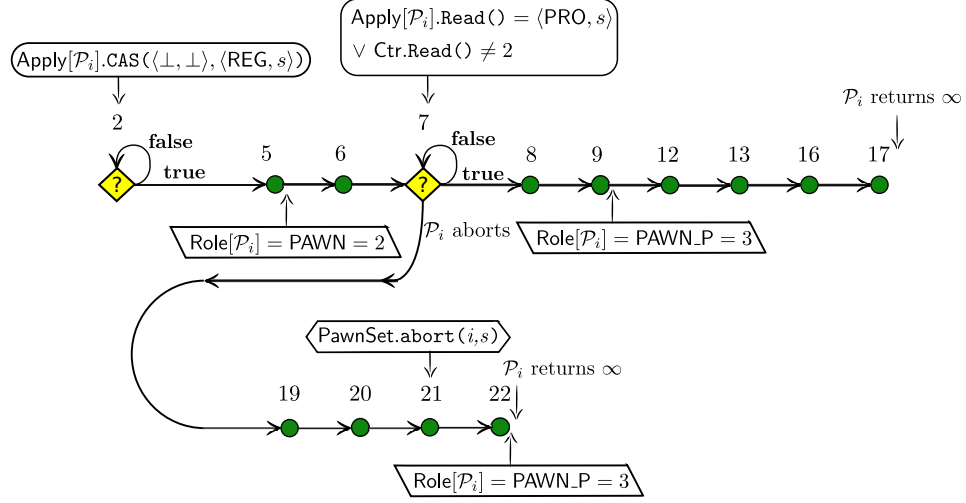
$\mathsf{Apply}[\mathcal{P}_i].\mathtt{CAS}(\langle\bot,\bot\rangle,\langle\mathsf{REG},s\rangle)$

2

false

true

5

6

$\mathsf{Role}[\mathcal{P}_i]=\mathsf{PAWN}=2$

$\mathsf{Apply}[\mathcal{P}_i].\mathtt{Read()}=\langle\mathsf{PRO},s\rangle$
$\vee$ $\mathsf{Ctr}.\mathtt{Read()}\neq 2$

7

false

true

$\mathcal{P}_i$ aborts

8

9

12

13

16

17

$\mathcal{P}_i$ returns $\infty$

$\mathsf{Role}[\mathcal{P}_i]=\mathsf{PAWN\_P}=3$

$\mathsf{PawnSet}.\mathtt{abort}(i,s)$

$\mathcal{P}_i$ returns $\infty$

19

20

21

22

$\mathsf{Role}[\mathcal{P}_i]=\mathsf{PAWN\_P}=3$